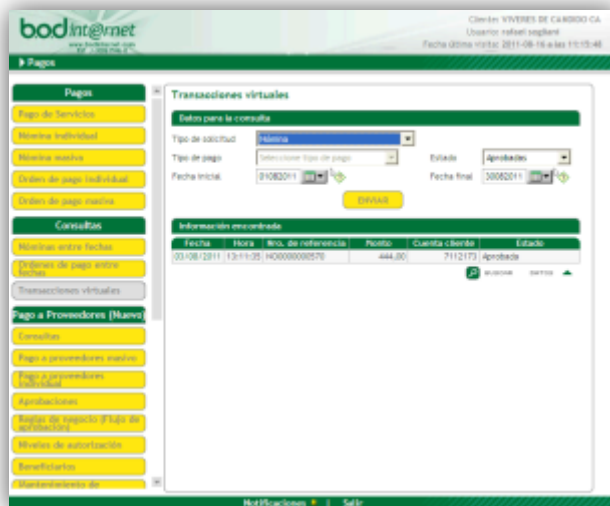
bod int@rnet
www.bodinternet.com
RIF: J-30061946-0

Cliente: VIVERES DE CANDIDO CA
Usuario: rafael sogliani
Fecha última visita: 2011-08-16 a las 11:15:48

Pagos

Pagos
Pago de Servicios
Nómina individual
Nómina masiva
Orden de pago individual
Orden de pago masiva
Consultas
Nóminas entre fechas
Órdenes de pago entre fechas
Transacciones virtuales
Pago a Proveedores (Nuevo)
Consultas
Pago a proveedores masivo
Pago a proveedores individual
Aprobaciones
Reglas de negocio (Flujo de aprobación)
Niveles de autorización
Beneficiarios
Mantenimiento de

Transacciones virtuales

Datos para la consulta
Tipo de solicitud: Nómina
Tipo de pago: Seleccione tipo de pago
Estado: Aprobadas
Fecha inicial: 01082011
Fecha final: 30082011
ENVIAR

Información encontrada

| Fecha | Hora | Nro. de referencia | Monto | Cuenta cliente | Estado |
|---|---|---|---|---|---|
| 03/08/2011 | 13:11:35 | NO00000000570 | 444,00 | 7112173 | Aprobada |

BUSCAR DATOS

Notificaciones | Salir